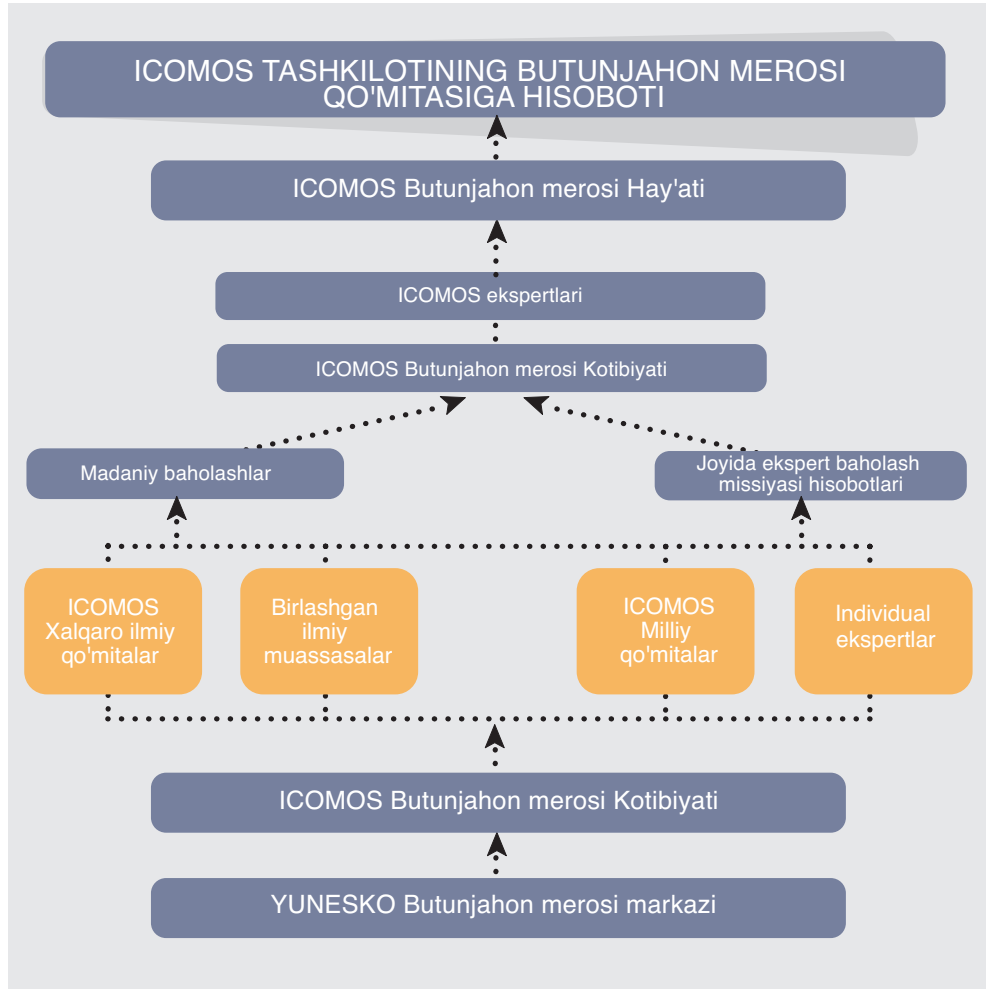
ICOMOS TASHKILOTINING BUTUNJAHON MEROSI QO'MITASIGA HISOBOTI

ICOMOS Butunjahon merosi Hay'ati

ICOMOS ekspertlari

ICOMOS Butunjahon merosi Kotibiyati

Madaniy baholashlar

Joyida ekspert baholash missiyasi hisobotlari

ICOMOS Xalqaro ilmiy qo'mitalar

Birlashgan ilmiy muassasalar

ICOMOS Milliy qo'mitalar

Individual ekspertlar

ICOMOS Butunjahon merosi Kotibiyati

YUNESKO Butunjahon merosi markazi